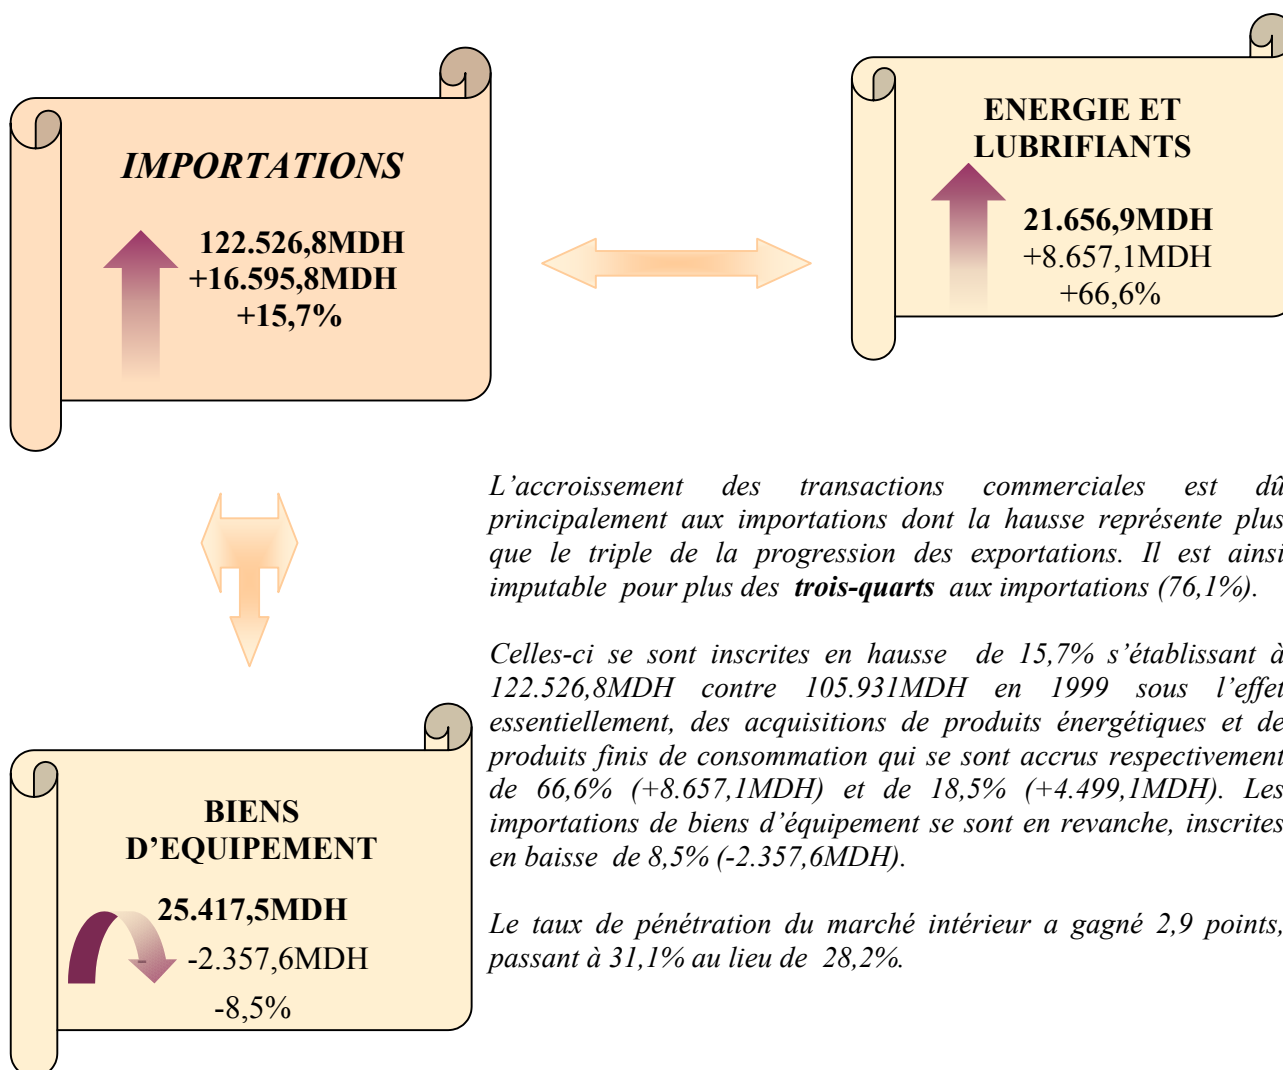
IMPORTATIONS

122.526,8MDH
+16.595,8MDH
+15,7%

ENERGIE ET LUBRIFIANTS

21.656,9MDH
+8.657,1MDH
+66,6%

L'accroissement des transactions commerciales est dû principalement aux importations dont la hausse représente plus que le triple de la progression des exportations. Il est ainsi imputable pour plus des **trois-quarts** aux importations (76,1%).

Celles-ci se sont inscrites en hausse de 15,7% s'établissant à 122.526,8MDH contre 105.931MDH en 1999 sous l'effet essentiellement, des acquisitions de produits énergétiques et de produits finis de consommation qui se sont accrus respectivement de 66,6% (+8.657,1MDH) et de 18,5% (+4.499,1MDH). Les importations de biens d'équipement se sont en revanche, inscrites en baisse de 8,5% (-2.357,6MDH).

Le taux de pénétration du marché intérieur a gagné 2,9 points, passant à 31,1% au lieu de 28,2%.

BIENS D'EQUIPEMENT

25.417,5MDH
-2.357,6MDH
-8,5%